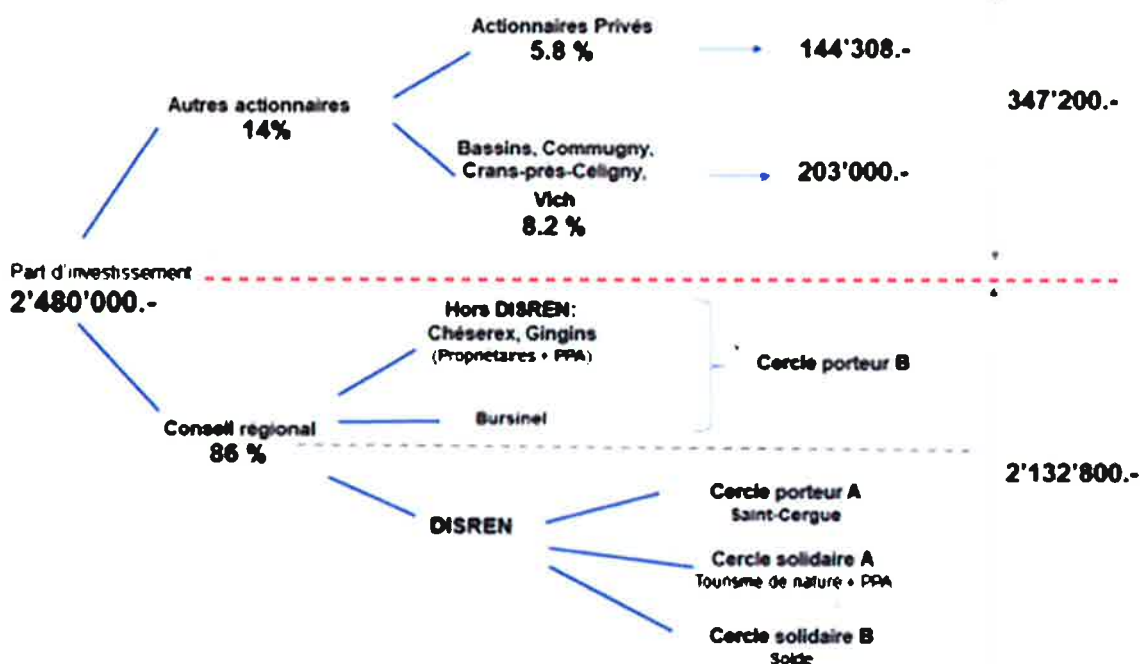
Actionnaires Privés
5.8 %
144'308.-

Autres actionnaires
14%

347'200.-

Bassins, Commugny, Crans-près-Celigny, Vich
8.2 %
203'000.-

Part d'investissement
2'480'000.-

Hors DISREN:
Chéserex, Gingins
(Propriétaires + PPA)

Cercle porteur B

Bursinel

Conseil régional
86 %

2'132'800.-

DISREN

Cercle porteur A
Saint-Cergue

Cercle solidaire A
Tourisme de nature + PPA

Cercle solidaire B
Solde